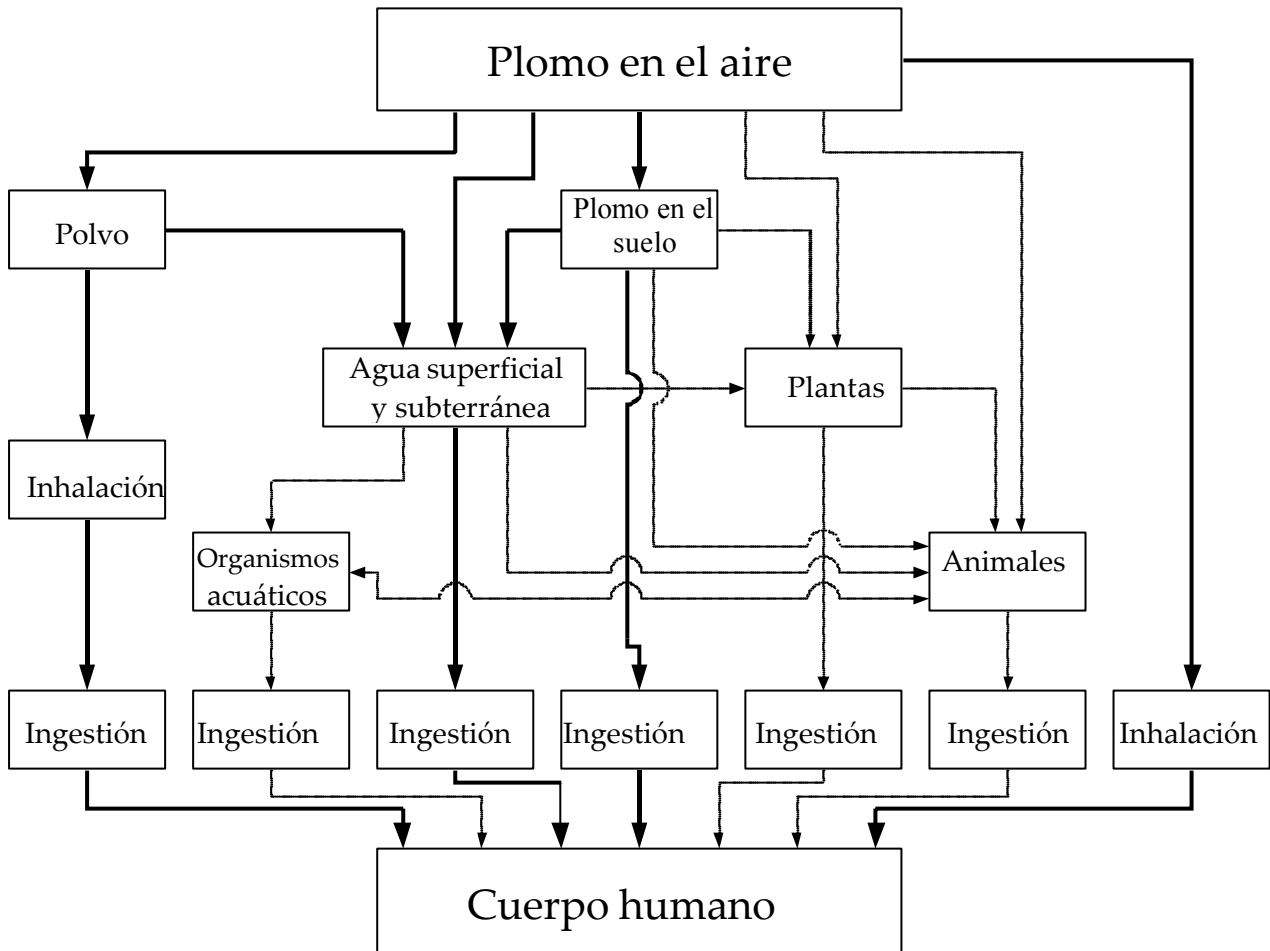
Plomo en el aire

Polvo

Plomo en el suelo

Agua superficial y subterránea

Plantas

Inhalación

Organismos acuáticos

Animales

Ingestión

Ingestión

Ingestión

Ingestión

Ingestión

Ingestión

Inhalación

Cuerpo humano